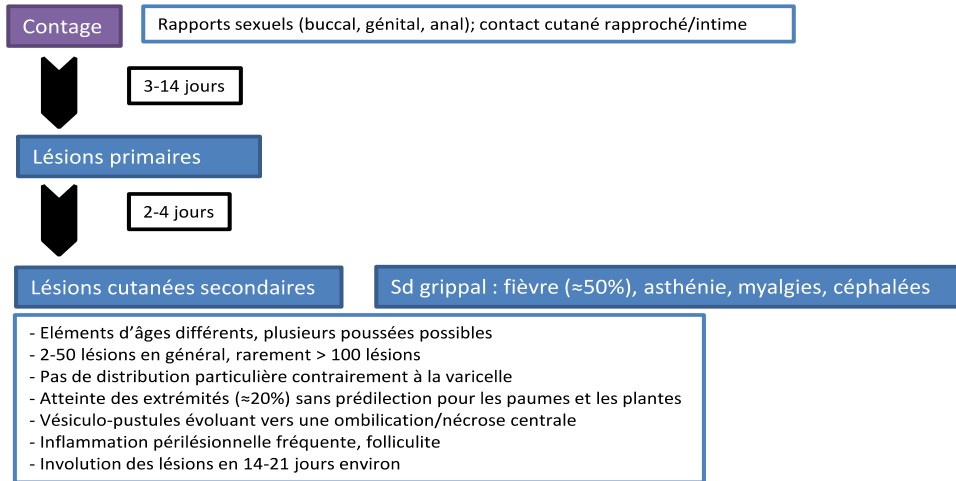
Contage

Rapports sexuels (buccal, génital, anal); contact cutané rapproché/intime

3-14 jours

Lésions primaires

2-4 jours

Lésions cutanées secondaires

Sd grippal : fièvre (≈50%), asthénie, myalgies, céphalées

- Eléments d'âges différents, plusieurs poussées possibles
- 2-50 lésions en général, rarement > 100 lésions
- Pas de distribution particulière contrairement à la varicelle
- Atteinte des extrémités (≈20%) sans prédilection pour les paumes et les plantes
- Vésiculo-pustules évoluant vers une ombilication/nécrose centrale
- Inflammation périlésionnelle fréquente, folliculite
- Involution des lésions en 14-21 jours environ